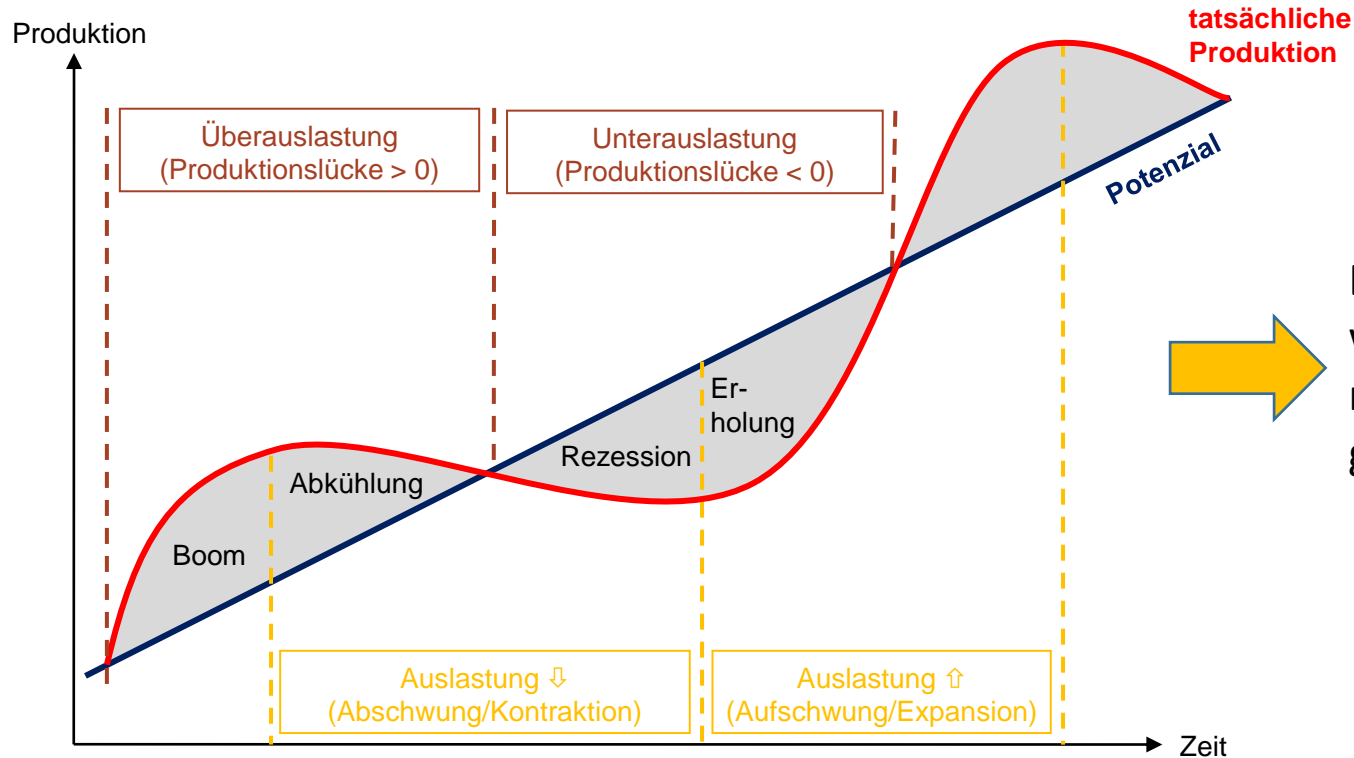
Produktion

tatsächliche Produktion

Überauslastung (Produktionslücke > 0)

Unterauslastung (Produktionslücke < 0)

Potenzial

Er-holung

Rezession

Abkühlung

Boom

Auslastung ⇩ (Abschwung/Kontraktion)

Auslastung ⇧ (Aufschwung/Expansion)

Zeit

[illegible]